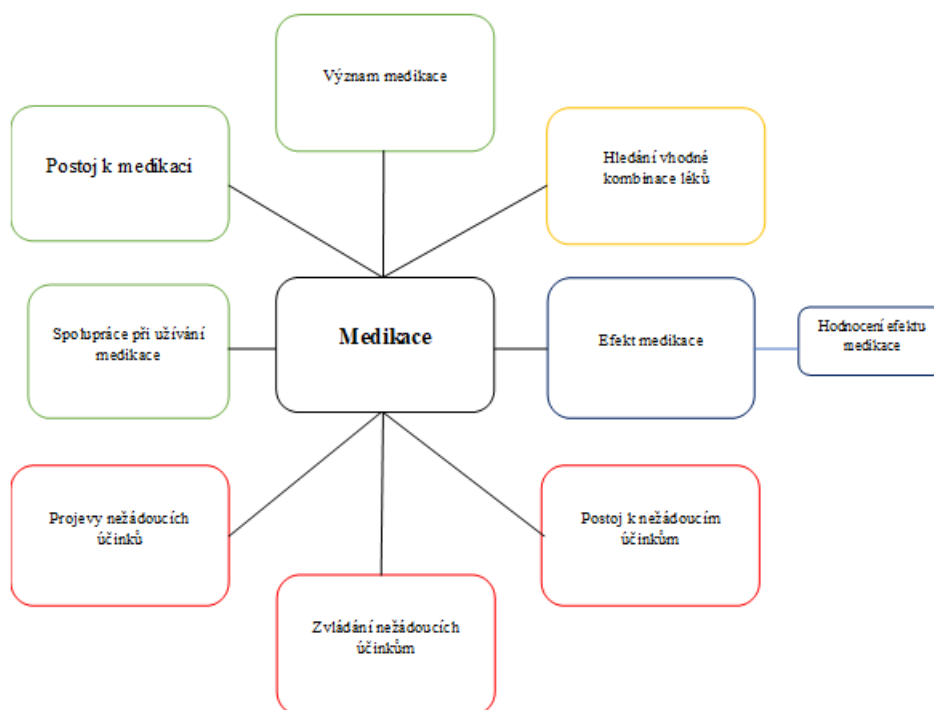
Význam medikace

Postoj k medikaci

Hledání vhodné kombinace léků

Spolupráce při užívání medikace

Medikace

Efekt medikace

Hodnocení efektu medikace

Projevy nežádoucích účinků

Postoj k nežádoucím účinkům

Zvládání nežádoucích účinkům